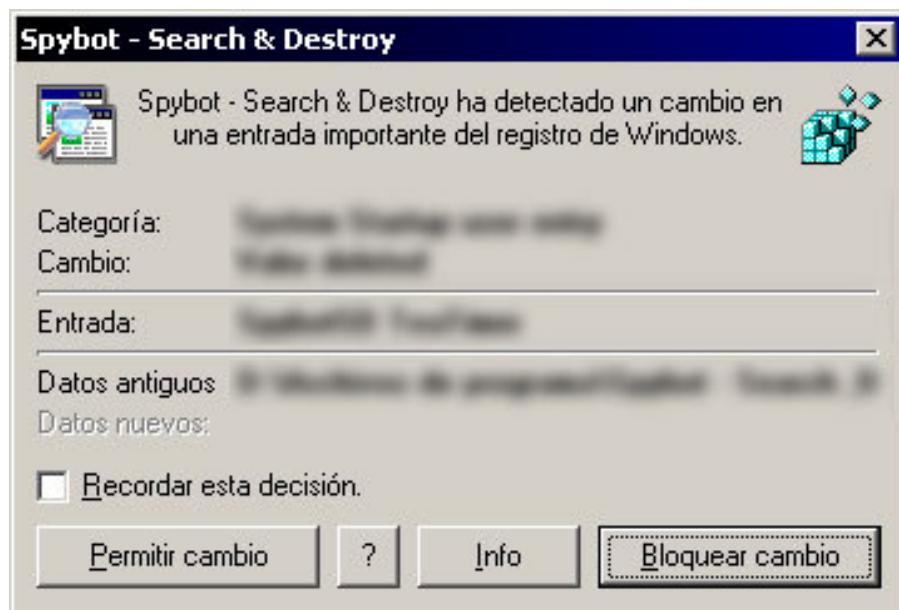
Spybot - Search & Destroy

Spybot - Search & Destroy ha detectado un cambio en una entrada importante del registro de Windows.

Categoría: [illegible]
Cambio: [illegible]

Entrada: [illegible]

Datos antiguos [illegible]
Datos nuevos:

Recordar esta decisión.

Permitir cambio
?
Info
Bloquear cambio